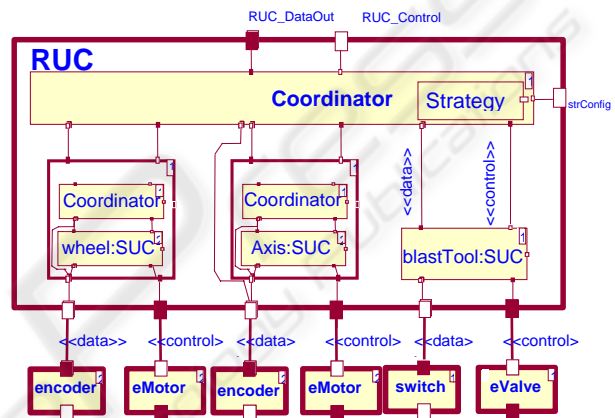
RUC_DataOut
RUC_Control
RUC
Coordinator
Strategy
strConfig
<<data>>
<<control>>
Coordinator
wheel:SUC
Coordinator
Axis:SUC
blastTool:SUC
<<data>>
<<control>>
<<data>
<<control>
<<data>
<<control>
encoder
eMotor
encoder
eMotor
switch
eValve